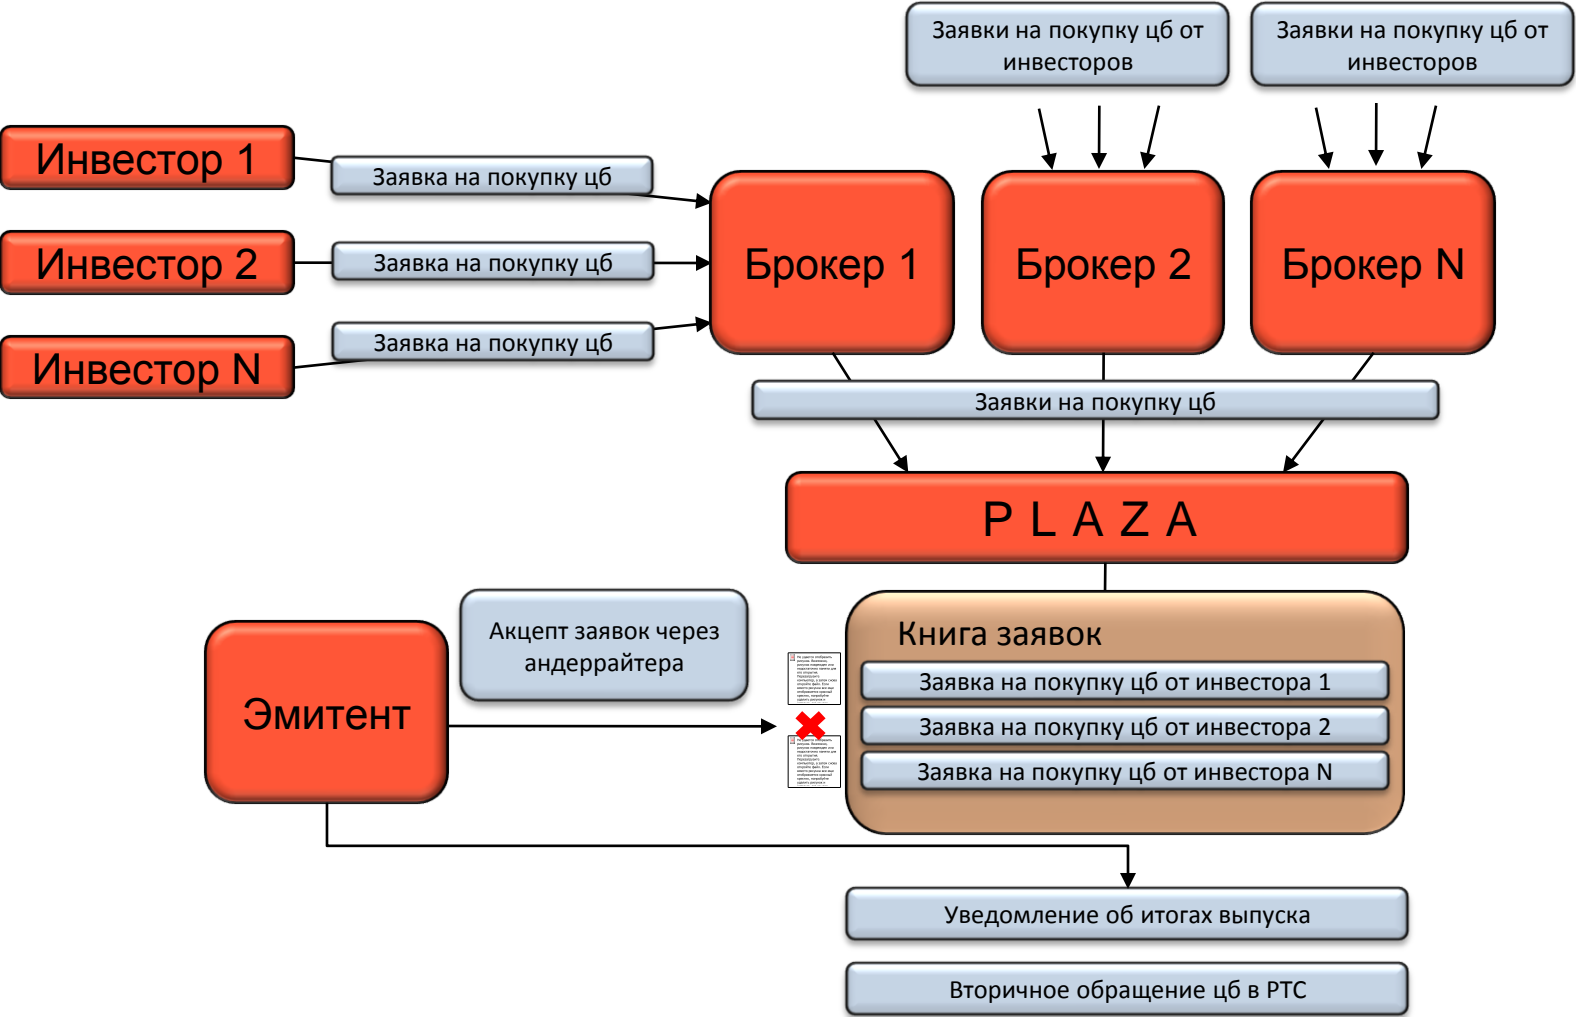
Заявки на покупку цб от инвесторов

Заявки на покупку цб от инвесторов

Инвестор 1

Заявка на покупку цб

Инвестор 2

Заявка на покупку цб

Инвестор N

Заявка на покупку цб

Брокер 1

Брокер 2

Брокер N

Заявки на покупку цб

P L A Z A

Акцепт заявок через андеррайтера

Эмитент

Книга заявок

Заявка на покупку цб от инвестора 1

Заявка на покупку цб от инвестора 2

Заявка на покупку цб от инвестора N

Уведомление об итогах выпуска

Вторичное обращение цб в РТС